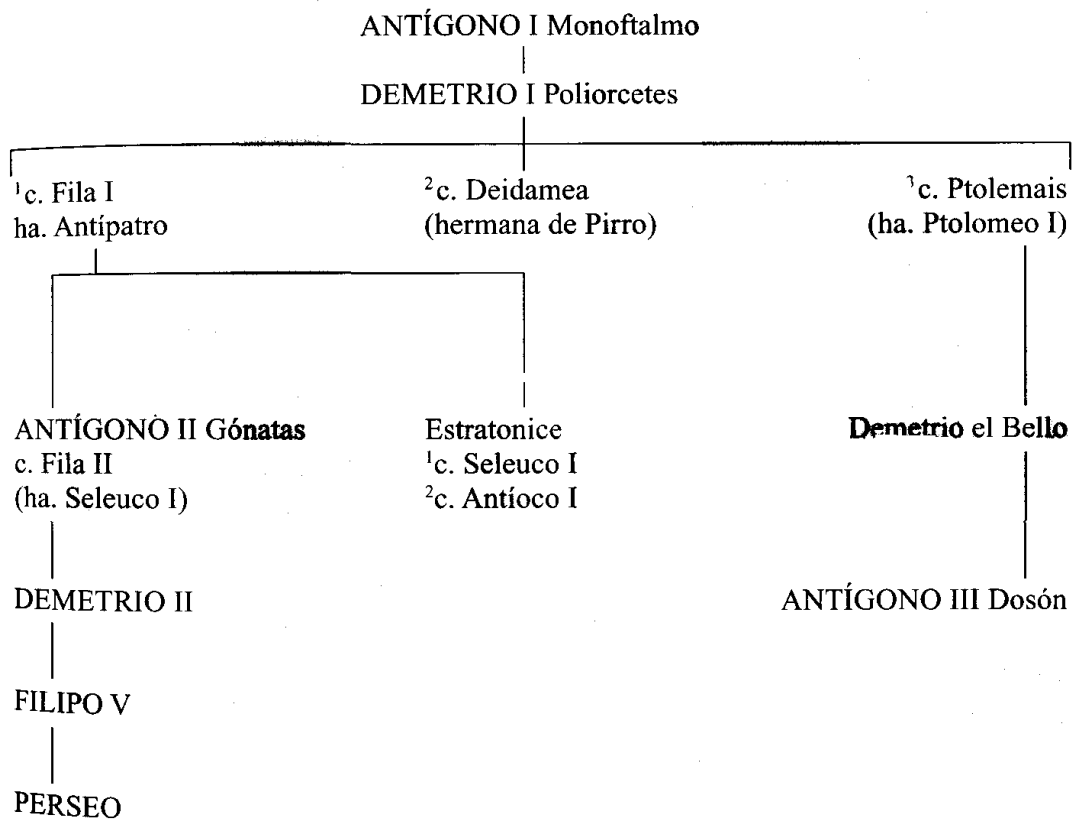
ANTÍGONO I Monoftalmo

DEMETRIO I Poliorcetes

$^1$c. Fila I
ha. Antípatro

$^2$c. Deidamea
(hermana de Pirro)

$^3$c. Ptolemais
(ha. Ptolomeo I)

ANTÍGONO II Gónatas
c. Fila II
(ha. Seleuco I)

Estratonice
$^1$c. Seleuco I
$^2$c. Antíoco I

Demetrio el Bello

DEMETRIO II

ANTÍGONO III Dosón

FILIPO V

PERSEO